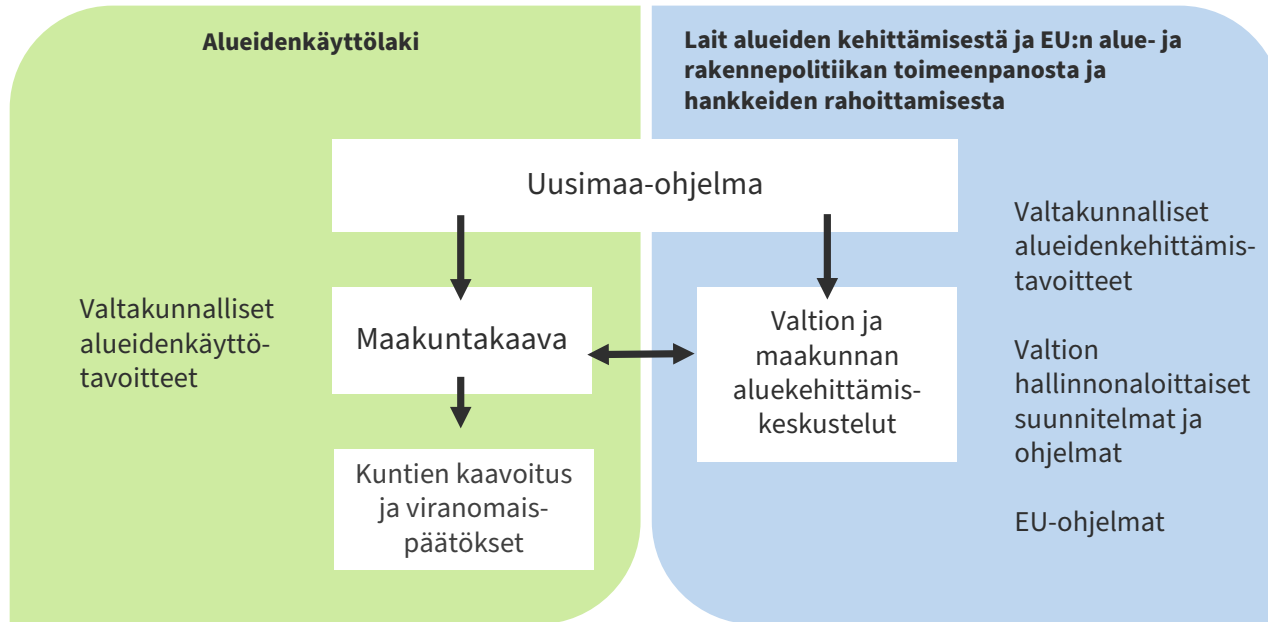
Alueidenkäyttölaki

Lait alueiden kehittämisestä ja EU:n alue- ja rakennepolitiikan toimeenpanosta ja hankkeiden rahoittamisesta

Uusimaa-ohjelma

Valtakunnalliset alueidenkäyttötavoitteet

Maakuntakaava

Valtion ja maakunnan aluekehittämiskeskustelut

Kuntien kaavoitus ja viranomaispäätökset

Valtakunnalliset alueidenkehittämistavoitteet

Valtion hallinnonaloittaiset suunnitelmat ja ohjelmat

EU-ohjelmat